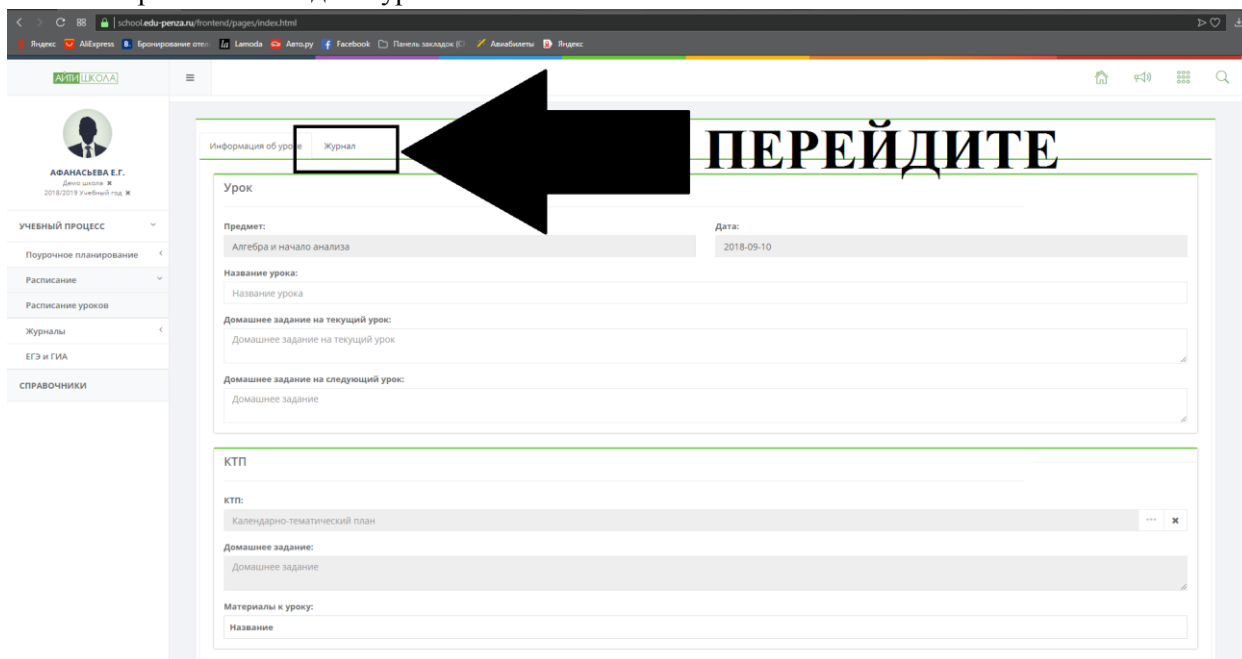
school.edu-penza.ru/frontend/pages/index.html

Яндекс AliExpress Бронирование отел Lamoda Авто.ру Facebook Панель закладок Авиабилеты Яндекс

АЙТИ ШКОЛА

АФАНАСЬЕВА Е.Г.
Демо школа
2018/2019 Учебный год

УЧЕБНЫЙ ПРОЦЕСС
Поурочное планирование
Расписание
Расписание уроков
Журналы
ЕГЭ и ГИА
СПРАВОЧНИКИ

Информация об уроке | Журнал

ПЕРЕЙДИТЕ

Урок

Предмет:
Алгебра и начало анализа

Дата:
2018-09-10

Название урока:
Название урока

Домашнее задание на текущий урок:
Домашнее задание на текущий урок

Домашнее задание на следующий урок:
Домашнее задание

КТП

КТП:
Календарно-тематический план

Домашнее задание:
Домашнее задание

Материалы к уроку:
Название